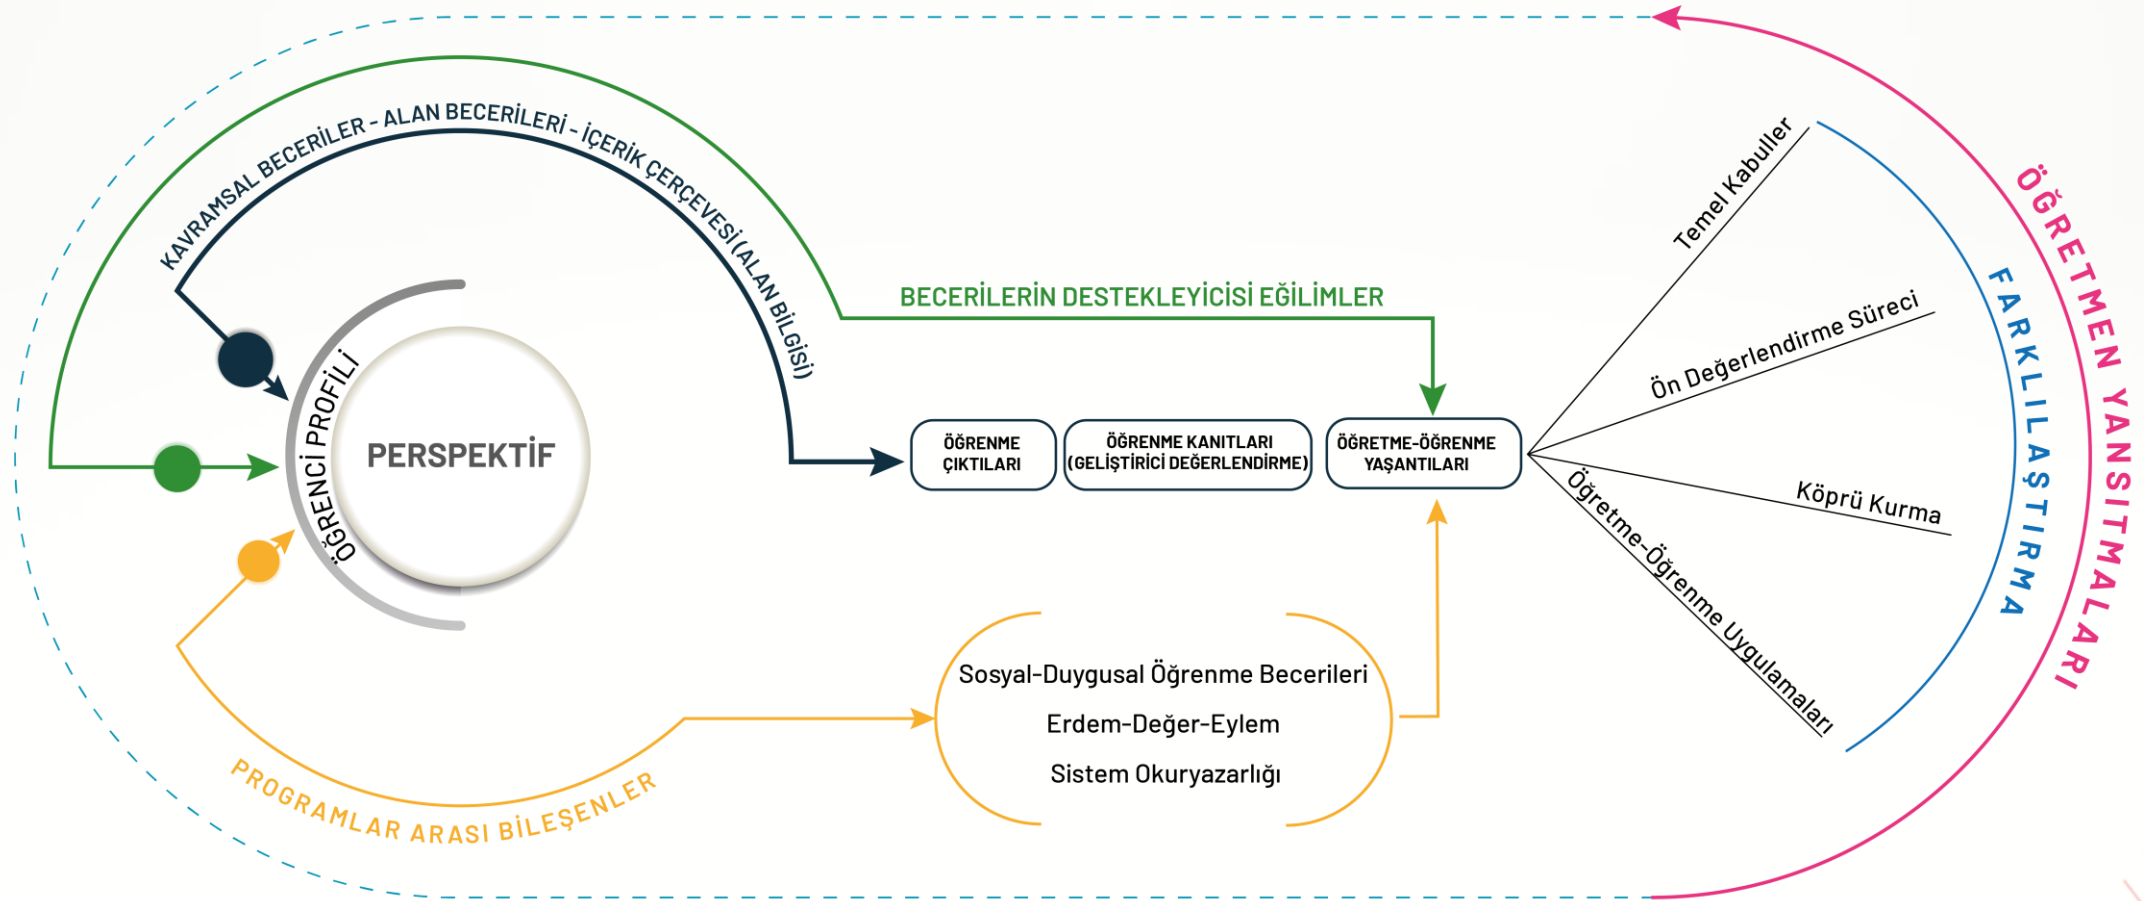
KAVRAMSAL BECERİLER - ALAN BECERİLERİ - İÇERİK ÇERÇEVESİ (ALAN BİLGİSİ)

BECERİLERİN DESTEKLEYİCİSİ EĞİLİMLER

ÖĞRENCİ PROFİLİ

PERSPEKTİF

ÖĞRENME ÇIKTILARI

ÖĞRENME KANITLARI (GELİŞTİRİCİ DEĞERLENDİRME)

ÖĞRETME-ÖĞRENME YAŞANTILARI

Temel Kabuller

Ön Değerlendirme Süreci

Köprü Kurma

Öğretme-Öğrenme Uygulamaları

FARKLILAŞTIRMA

ÖĞRETMEN YANSITMALARI

Sosyal-Duygusal Öğrenme Becerileri

Erdem-Değer-Eylem

Sistem Okuryazarlığı

PROGRAMLAR ARASI BİLEŞENLER